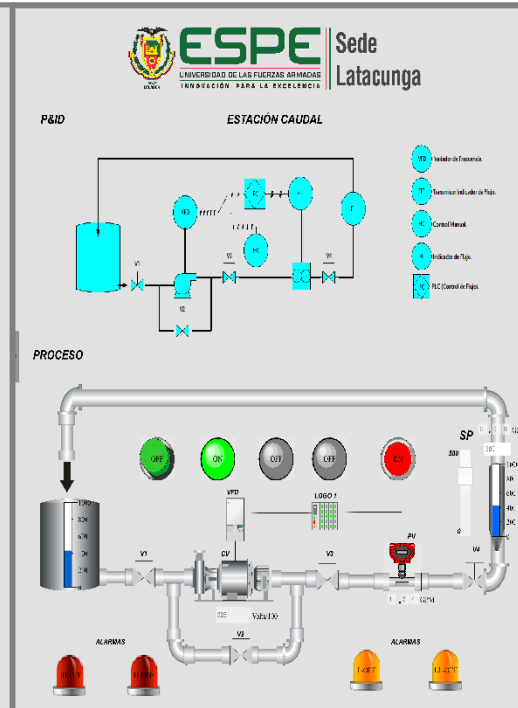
ESPE
UNIVERSIDAD DE LAS FUERZAS ARMADAS
INNOVACIÓN PARA LA EXCELENCIA
Sede Latacunga

P&ID

ESTACIÓN CAUDAL

VFD
FC
FT
HC
FI
V1
V2
V3
V4

VFD Variador de Frecuencia.
FIT Transmisor Indicador de Flujo.
HC Control Manual.
FI Indicador de Flujo.
FC PLC (Control de Flujo).

PROCESO

OFF
ON
OFF
OFF
ON

SP
500
0

VFD
LOGO !
CV
PV
V1
V2
V3
V4
Valv100
GPM

ALARMAS
ALARMAS
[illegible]
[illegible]
LOW
LL-ACT